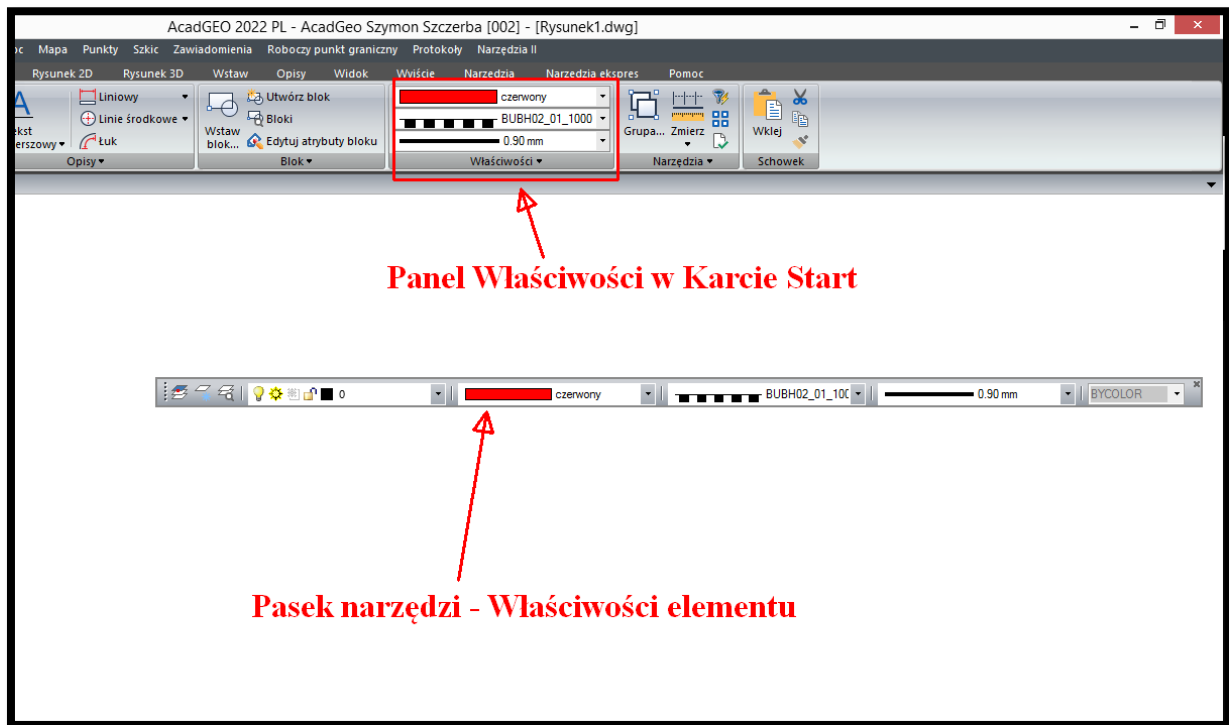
AcadGEO 2022 PL - AcadGeo Szymon Szczerba [002] - [Rysunek1.dwg]

oc Mapa Punkty Szkic Zawiadomienia Roboczy punkt graniczny Protokoły Narzędzia II

Rysunek 2D Rysunek 3D Wstaw Opisy Widok Wyjście Narzedzia Narzedzia ekspres Pomoc

ekst erszowy Liniowy Linie środkowe Łuk Opisy

Wstaw blok... Utwórz blok Bloki Edytuj atrybuty bloku Blok

czerwony BUBH02_01_1000 0.90 mm Właściwości

Grupa... Zmierz Narzędzia

Wklej Schowek

Panel Właściwości w Karcie Start

0 czerwony BUBH02_01_100 0.90 mm BYCOLOR

Pasek narzędzi - Właściwości elementu